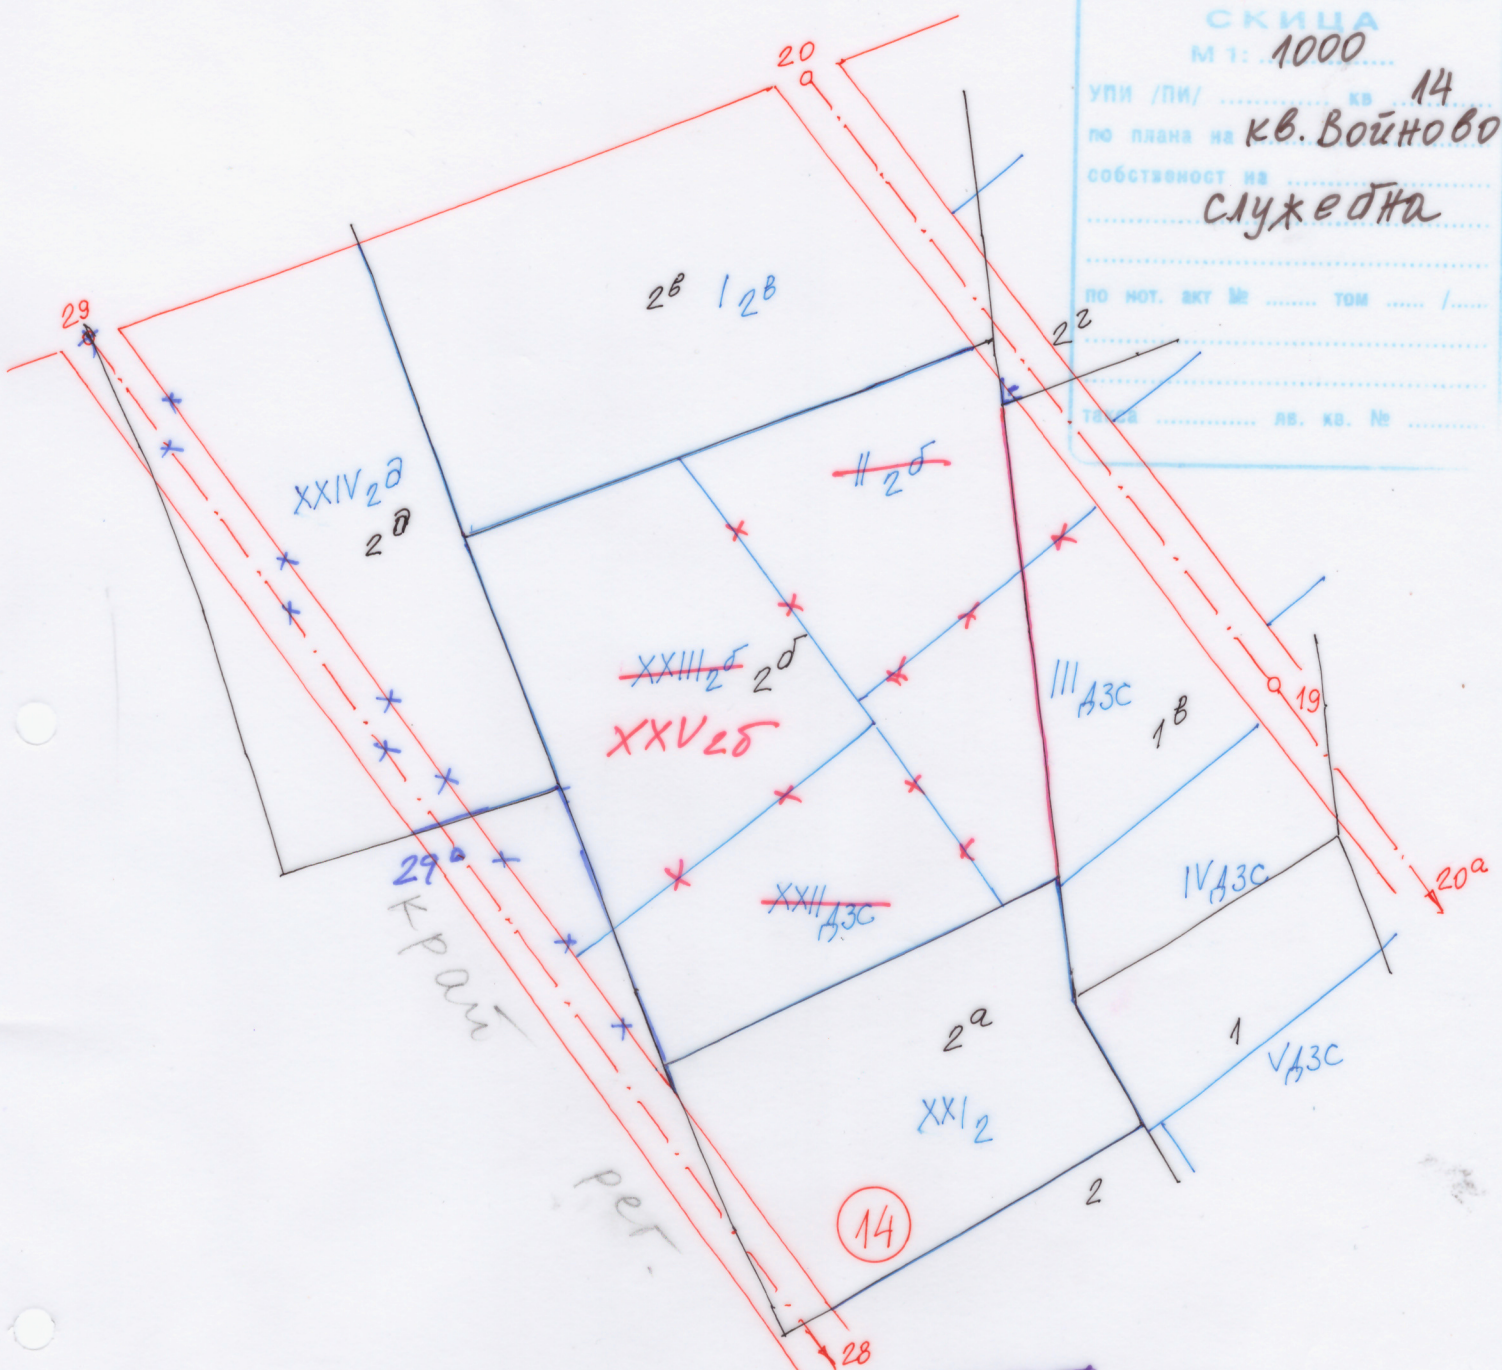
СКИЦА
М 1: 1000
УПИ /ПИ/ .......... кв 14
по плана на кв. Войново
собственост на ..........
служебна
..........
по нот. акт № ...... том ...... / ......
..........
такса .......... лв. кв. № ..........

20
29
$2^в$ $I_{2^в}$
$2^г$
$XXIV_{2д}$
$2^д$
$II_{2б}$
$XXIII_{2б}$ $2^б$
XXV2б
$III_{ДЗС}$
$1^в$
19
$29^а$
$XXII_{ДЗС}$
$IV_{ДЗС}$
$20^а$
край
$2^а$
1
$V_{ДЗС}$
$XXI_2$
рег.
2
14
28